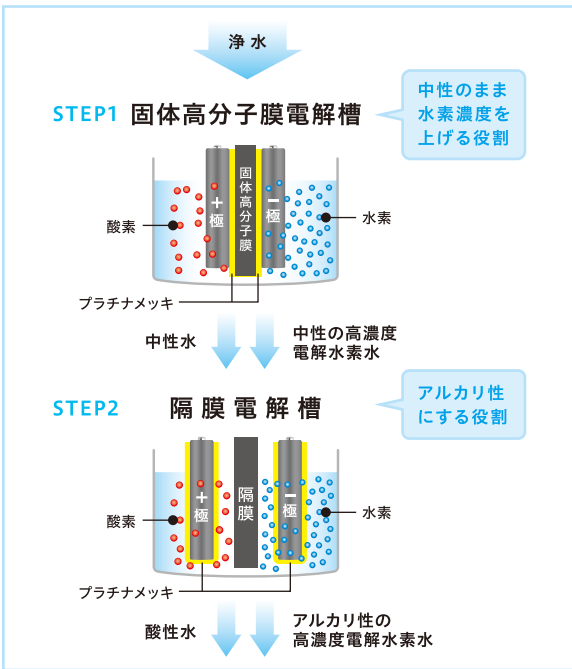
浄水

中性のまま水素濃度を上げる役割

STEP1 固体高分子膜電解槽

＋極

固体高分子膜

－極

酸素

水素

プラチナメッキ

中性水

中性の高濃度電解水素水

アルカリ性にする役割

STEP2 隔膜電解槽

＋極

隔膜

－極

酸素

水素

プラチナメッキ

酸性水

アルカリ性の高濃度電解水素水